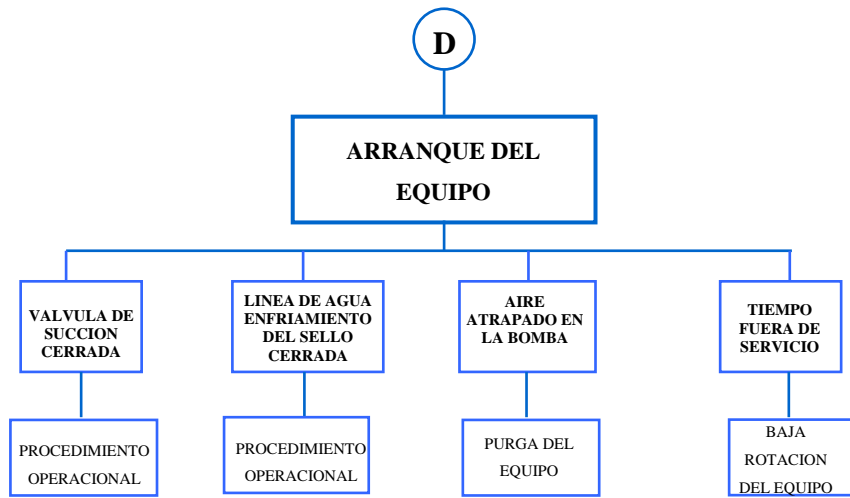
D

ARRANQUE DEL EQUIPO

VALVULA DE SUCCION CERRADA

LINEA DE AGUA ENFRIAMIENTO DEL SELLO CERRADA

AIRE ATRAPADO EN LA BOMBA

TIEMPO FUERA DE SERVICIO

PROCEDIMIENTO OPERACIONAL

PROCEDIMIENTO OPERACIONAL

PURGA DEL EQUIPO

BAJA ROTACION DEL EQUIPO